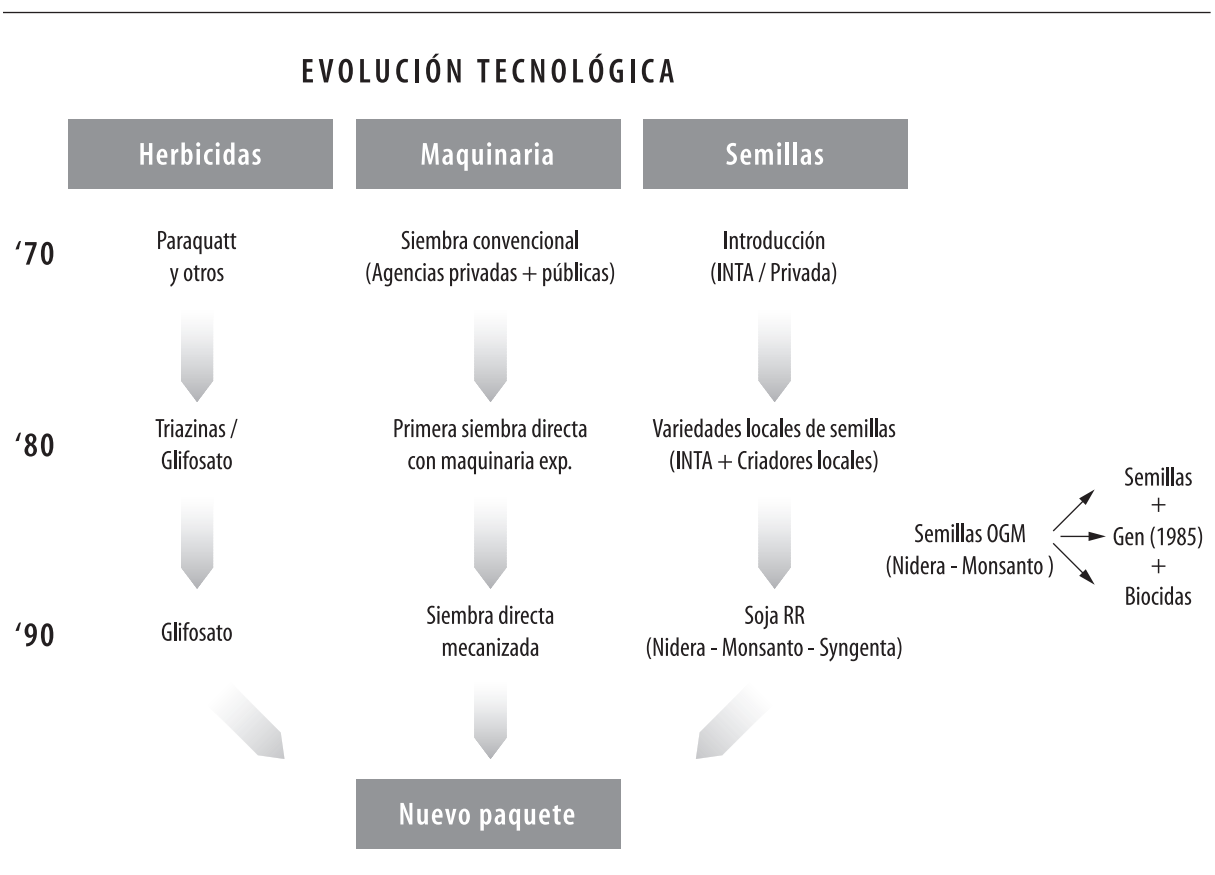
EVOLUCIÓN TECNOLÓGICA

Herbicidas

Maquinaria

Semillas

'70

Paraquatt y otros

Siembra convencional (Agencias privadas + públicas)

Introducción (INTA / Privada)

'80

Triazinas / Glifosato

Primera siembra directa con maquinaria exp.

Variedades locales de semillas (INTA + Criadores locales)

Semillas OGM (Nidera - Monsanto )

Semillas + Gen (1985) + Biocidas

'90

Glifosato

Siembra directa mecanizada

Soja RR (Nidera - Monsanto - Syngenta)

Nuevo paquete